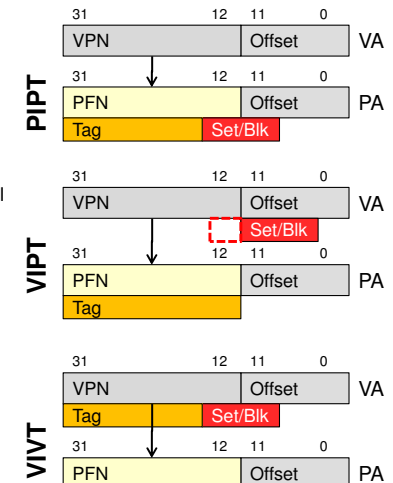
PIPT

31 12 11 0
VPN Offset VA

31 12 11 0
PFN Offset PA
Tag Set/Blk

VIPT

31 12 11 0
VPN Offset VA
Set/Blk

31 12 11 0
PFN Offset PA
Tag

VIVT

31 12 11 0
VPN Offset VA
Tag Set/Blk

31 12 11 0
PFN Offset PA